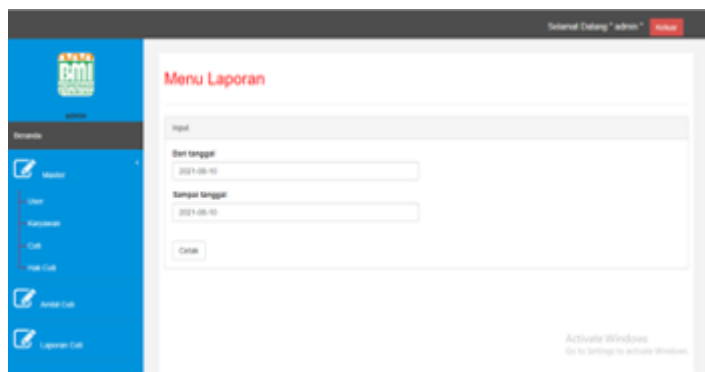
Selamat Datang " admin " Keluar

BMI

admin

Beranda

Master

User

Karyawan

Cuti

Hak Cuti

Ambil Cuti

Laporan Cuti

Menu Laporan

Input

Dari tanggal

2021-05-10

Sampai tanggal

2021-05-10

Cetak

Activate Windows
Go to Settings to activate Windows.